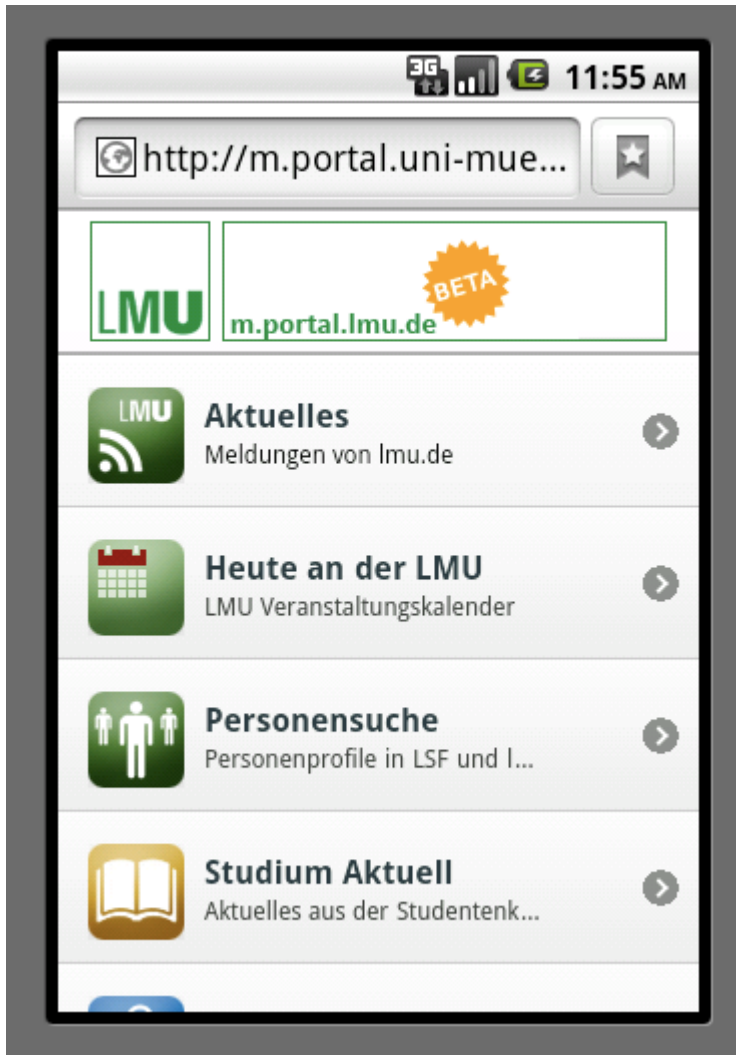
3G 11:55 AM

http://m.portal.uni-mue...

LMU

BETA

m.portal.lmu.de

LMU

Aktuelles
Meldungen von lmu.de

Heute an der LMU
LMU Veranstaltungskalender

Personensuche
Personenprofile in LSF und l...

Studium Aktuell
Aktuelles aus der Studentenk...